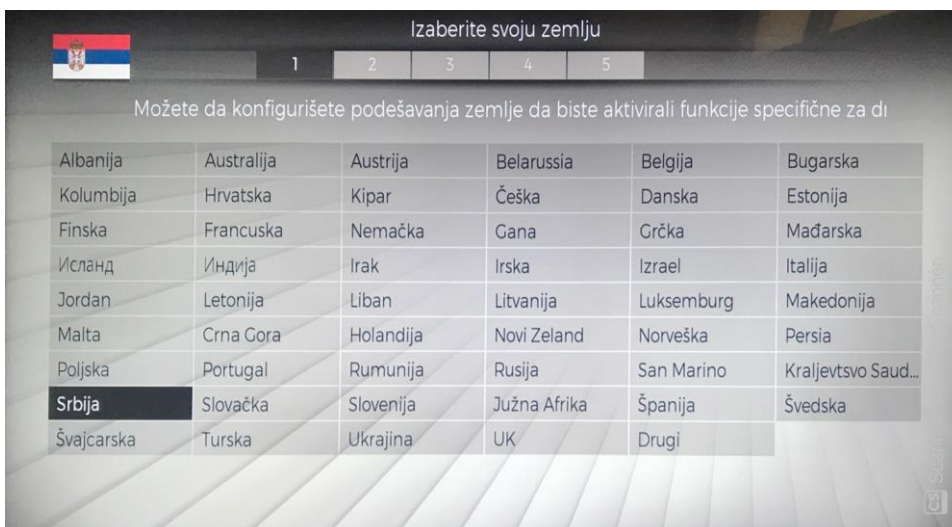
Izaberite svoju zemlju

1 2 3 4 5

Možete da konfigurišete podešavanja zemlje da biste aktivirali funkcije specifične za dı

| Albanija | Australija | Austrija | Belarussia | Belgija | Bugarska |
|---|---|---|---|---|---|
| Kolumbija | Hrvatska | Kipar | Češka | Danska | Estonija |
| Finska | Francuska | Nemačka | Gana | Grčka | Mađarska |
| Исланд | Индија | Irak | Irska | Izrael | Italija |
| Jordan | Letonija | Liban | Litvanija | Luksemburg | Makedonija |
| Malta | Crna Gora | Holandija | Novi Zeland | Norveška | Persia |
| Poljska | Portugal | Rumunija | Rusija | San Marino | Kraljevtsvo Saud... |
| Srbija | Slovačka | Slovenija | Južna Afrika | Španija | Švedska |
| Švajcarska | Turska | Ukrajina | UK | Drugi | |